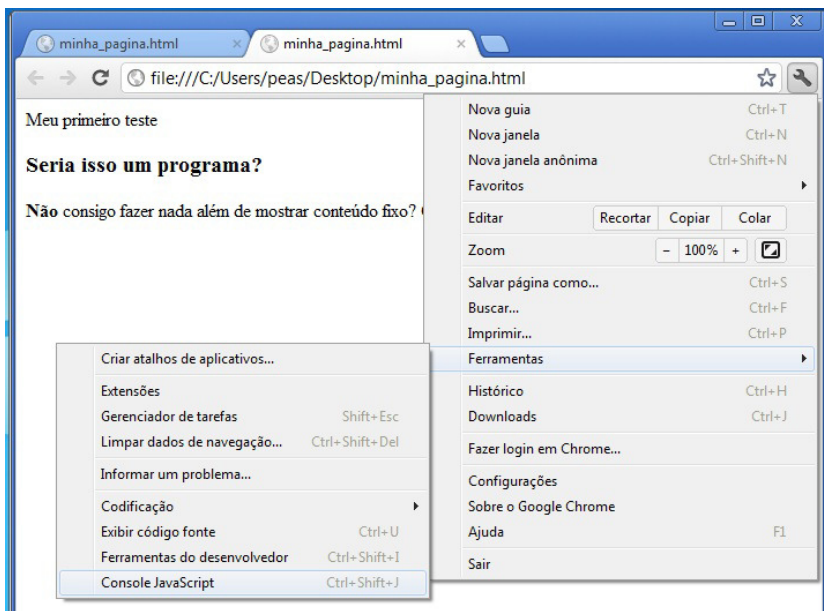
minha_pagina.html

minha_pagina.html

file:///C:/Users/peas/Desktop/minha_pagina.html

Meu primeiro teste

Seria isso um programa?

Não consigo fazer nada além de mostrar conteúdo fixo? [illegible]

Nova guia Ctrl+T
Nova janela Ctrl+N
Nova janela anônima Ctrl+Shift+N
Favoritos
Editar Recortar Copiar Colar
Zoom - 100% +
Salvar página como... Ctrl+S
Buscar... Ctrl+F
Imprimir... Ctrl+P
Ferramentas
Histórico Ctrl+H
Downloads Ctrl+J
Fazer login em Chrome...
Configurações
Sobre o Google Chrome
Ajuda F1
Sair

Criar atalhos de aplicativos...
Extensões
Gerenciador de tarefas Shift+Esc
Limpar dados de navegação... Ctrl+Shift+Del
Informar um problema...
Codificação
Exibir código fonte Ctrl+U
Ferramentas do desenvolvedor Ctrl+Shift+I
Console JavaScript Ctrl+Shift+J